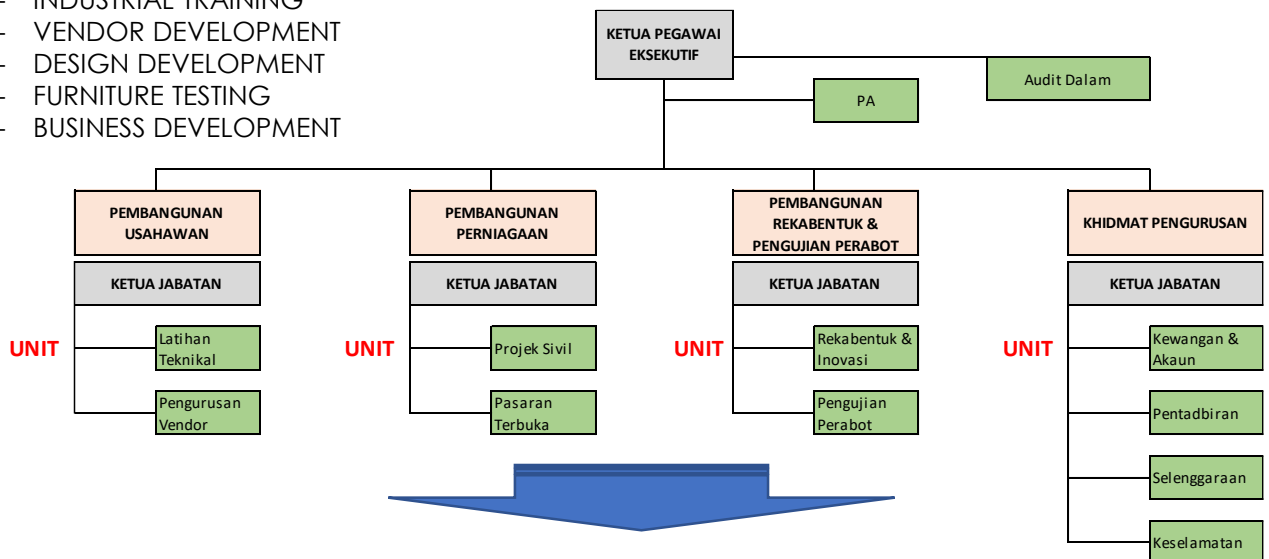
- INDUSTRIAL TRAINING
- VENDOR DEVELOPMENT
- DESIGN DEVELOPMENT
- FURNITURE TESTING
- BUSINESS DEVELOPMENT

KETUA PEGAWAI EKSEKUTIF

Audit Dalam

PA

PEMBANGUNAN USAHAWAN

KETUA JABATAN

UNIT

Latihan Teknikal

Pengurusan Vendor

PEMBANGUNAN PERNIAGAAN

KETUA JABATAN

UNIT

Projek Sivil

Pasaran Terbuka

PEMBANGUNAN REKABENTUK & PENGUJIAN PERABOT

KETUA JABATAN

UNIT

Rekabentuk & Inovasi

Pengujian Perabot

KHIDMAT PENGURUSAN

KETUA JABATAN

UNIT

Kewangan & Akaun

Pentadbiran

Selenggaraan

Keselamatan